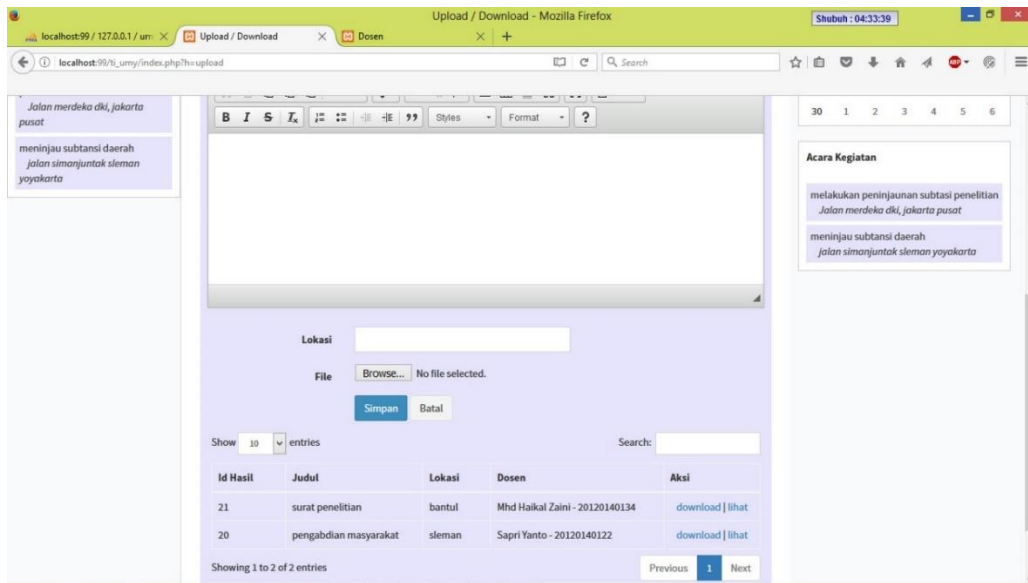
Upload / Download - Mozilla Firefox

Shubuh : 04:33:39

localhost:99 / 127.0.0.1 / um | Upload / Download | Dosen

localhost:99/ti_umy/index.php?h=upload

Search

Jalan merdeka dki, jakarta pusat

meninjau subtansi daerah
jalan simanjuntak sleman yoyakarta

B I S Tx Styles Format ?

30 1 2 3 4 5 6

Acara Kegiatan

melakukan peninjaunan subtasi penelitian
Jalan merdeka dki, jakarta pusat

meninjau subtansi daerah
jalan simanjuntak sleman yoyakarta

Lokasi

File Browse... No file selected.

Simpan Batal

Show 10 entries

Search:

| Id Hasil | Judul | Lokasi | Dosen | Aksi |
|---|---|---|---|---|
| 21 | surat penelitian | bantul | Mhd Haikal Zaini - 20120140134 | download \| lihat |
| 20 | pengabdian masyarakat | sleman | Sapri Yanto - 20120140122 | download \| lihat |

Showing 1 to 2 of 2 entries

Previous 1 Next